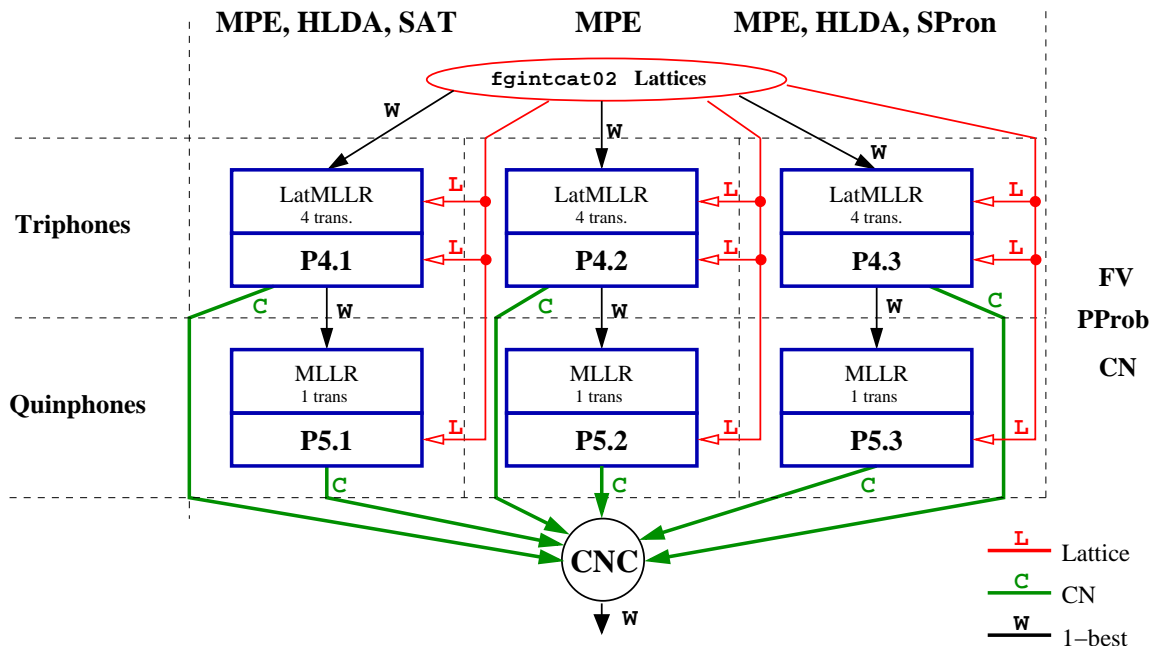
MPE, HLDA, SAT
MPE
MPE, HLDA, SPron

fgintcat02 Lattices

W
W
W

Triphones

L
LatMLLR
4 trans.
L
P4.1

L
LatMLLR
4 trans.
L
P4.2

L
LatMLLR
4 trans.
L
P4.3

FV
PProb
CN

C
W
C
W
W
C

Quinphones

MLLR
1 trans
L
P5.1

MLLR
1 trans
L
P5.2

MLLR
1 trans
L
P5.3

C
C
C

CNC

W

L Lattice
C CN
W 1−best